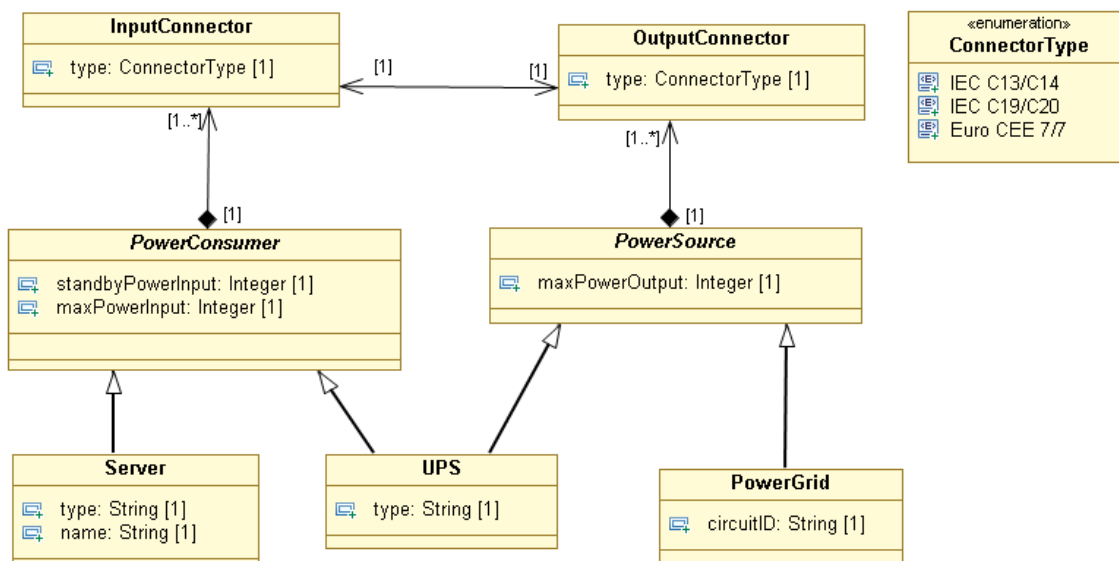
InputConnector

type: ConnectorType [1]

[1]

[1]

OutputConnector

type: ConnectorType [1]

«enumeration»
ConnectorType

IEC C13/C14
IEC C19/C20
Euro CEE 7/7

[1..*]

[1]

[1..*]

[1]

PowerConsumer

standbyPowerInput: Integer [1]
maxPowerInput: Integer [1]

PowerSource

maxPowerOutput: Integer [1]

Server

type: String [1]
name: String [1]

UPS

type: String [1]

PowerGrid

circuitID: String [1]